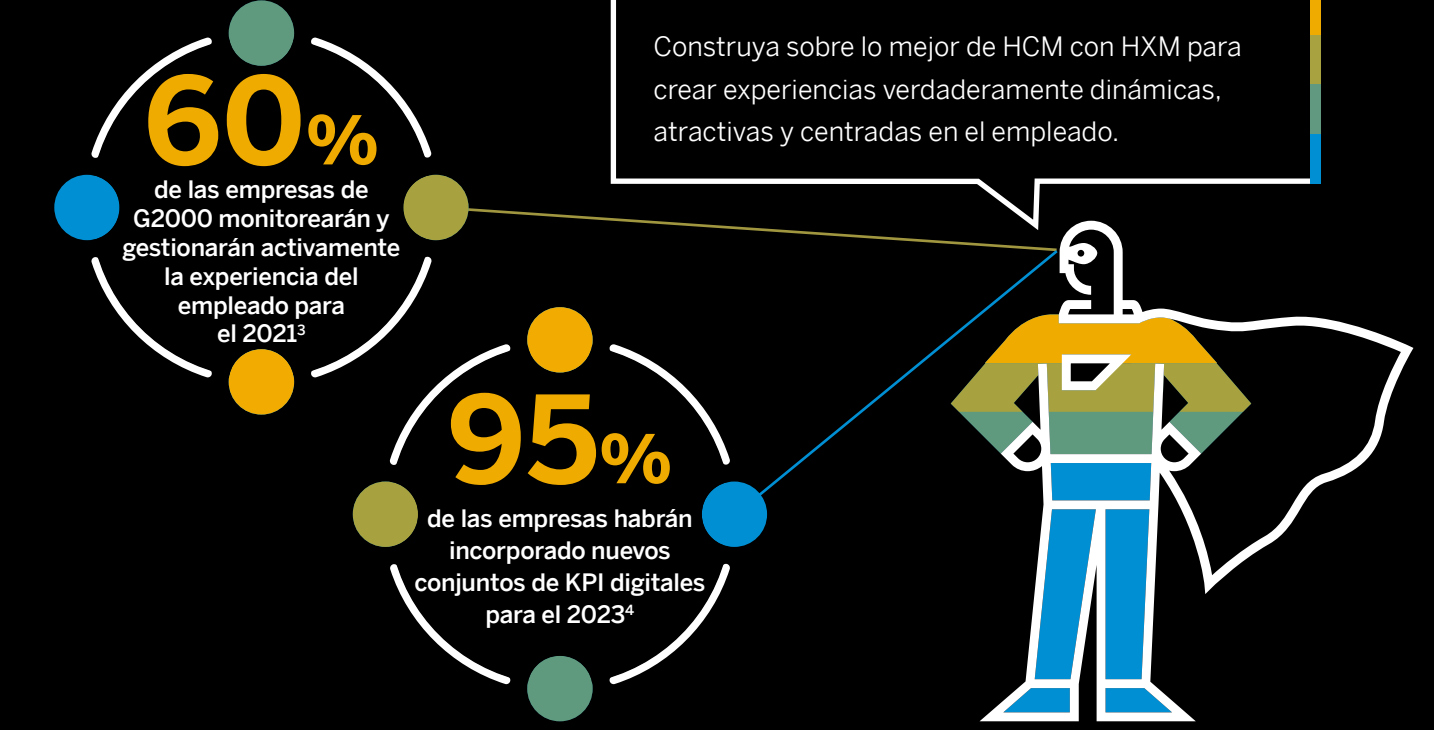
60%

de las empresas de G2000 monitorearán y gestionarán activamente la experiencia del empleado para el 2021$^3$

95%

de las empresas habrán incorporado nuevos conjuntos de KPI digitales para el 2023$^4$

Construya sobre lo mejor de HCM con HXM para crear experiencias verdaderamente dinámicas, atractivas y centradas en el empleado.